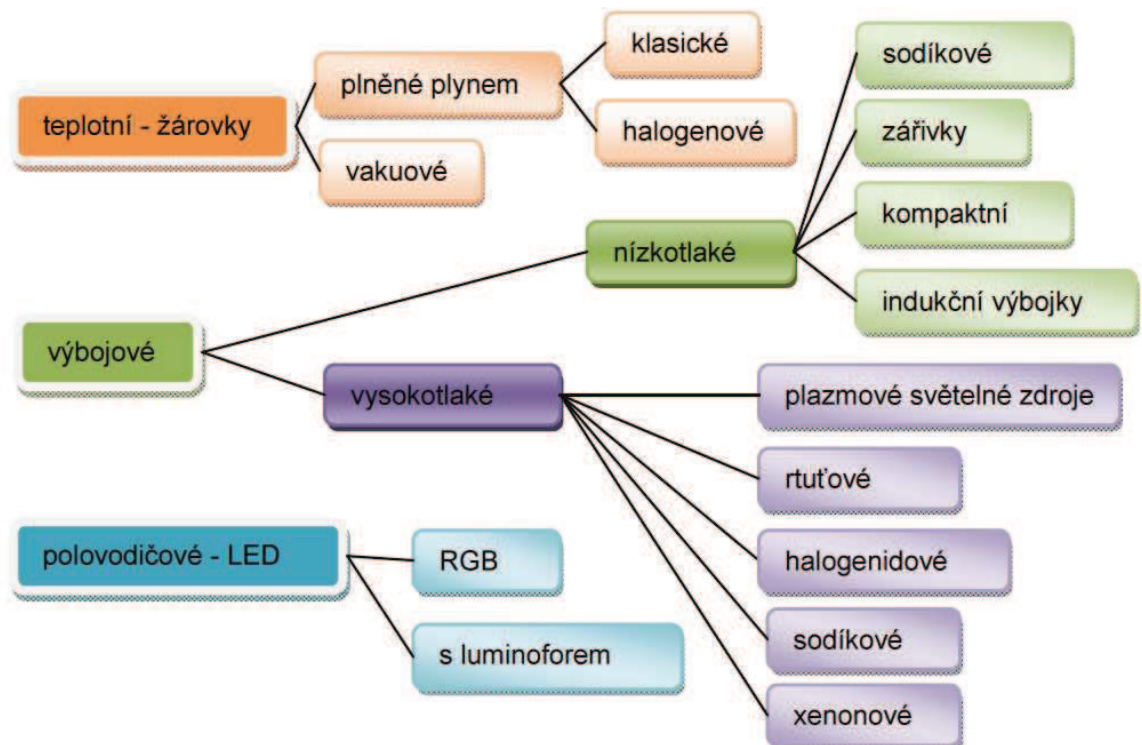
teplotní - žárovky

plněné plynem

klasické

halogenové

vakuové

výbojové

nízkotlaké

sodíkové

zářivky

kompaktní

indukční výbojky

vysokotlaké

plazmové světelné zdroje

rtuťové

halogenidové

sodíkové

xenonové

polovodičové - LED

RGB

s luminoforem